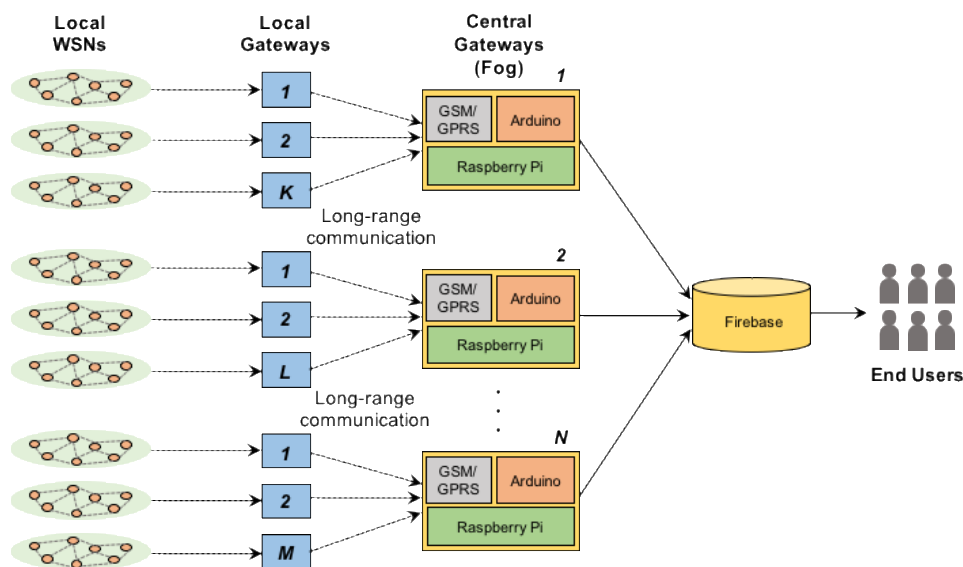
Local WSNs

Local Gateways

Central Gateways (Fog)

1

1

2

K

GSM/GPRS

Arduino

Raspberry Pi

Long-range communication

2

1

2

L

GSM/GPRS

Arduino

Raspberry Pi

Firebase

End Users

Long-range communication

N

1

2

M

GSM/GPRS

Arduino

Raspberry Pi